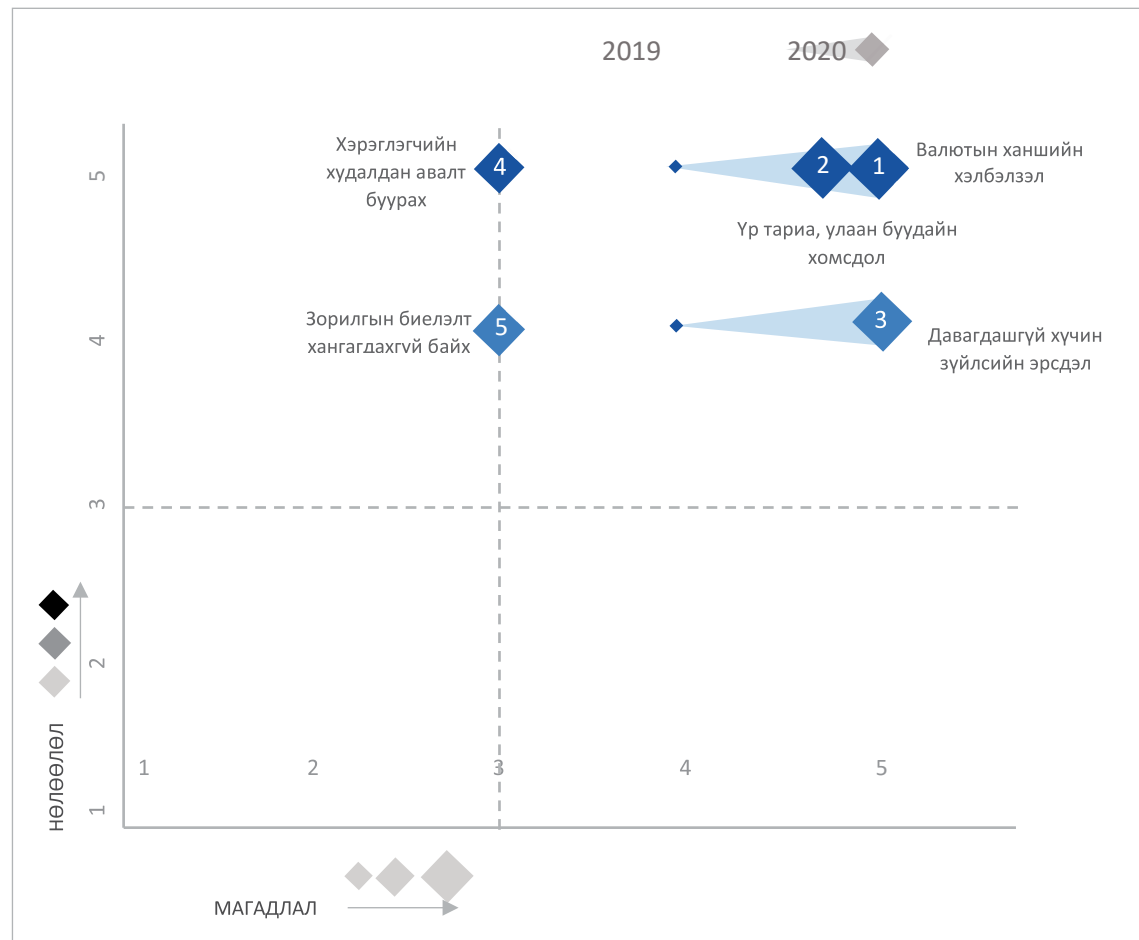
2019 2020

Хэрэглэгчийн худалдан авалт буурах

4

2

1

Валютын ханшийн хэлбэлзэл

Үр тариа, улаан буудайн хомсдол

Зорилгын биелэлт хангагдахгүй байх

5

3

Давагдашгүй хүчин зүйлсийн эрсдэл

5

4

3

2

1

нөлөөлөл

1 2 3 4 5

МАГАДЛАЛ